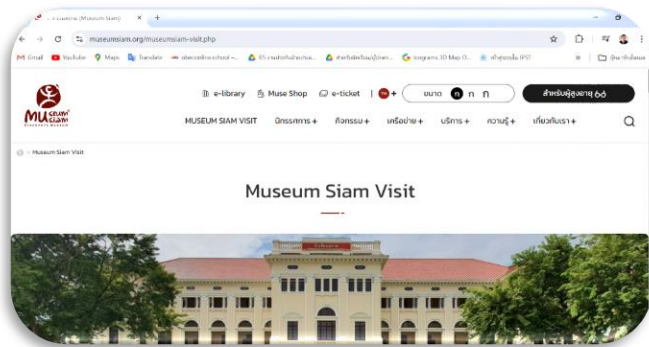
Museum (Museum Siam) ×

museumsiam.org/museumsiam-visit.php

Gmail YouTube Maps Translate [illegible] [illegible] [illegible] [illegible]

MUSEUM SIAM

e-library Muse Shop e-ticket TH + ขนาด ก ก ก สำหรับผู้สูงอายุ 60

MUSEUM SIAM VISIT นิทรรศการ + กิจกรรม + เครือข่าย + บริการ + ความรู้ + เกี่ยวกับเรา +

> Museum Siam Visit

Museum Siam Visit